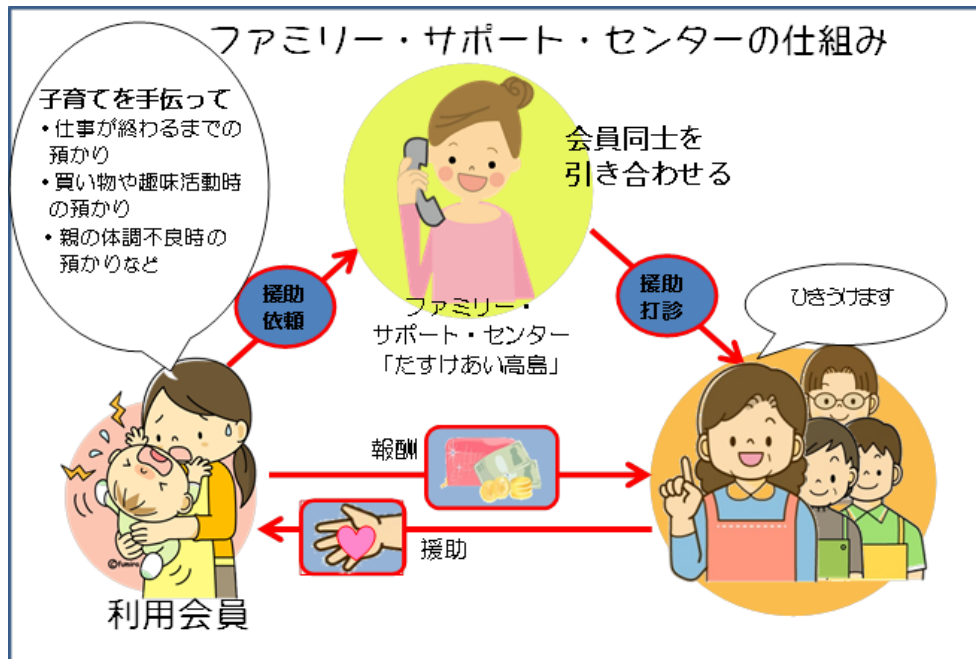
ファミリー・サポート・センターの仕組み

子育てを手伝って
・仕事が終わるまでの預かり
・買い物や趣味活動時の預かり
・親の体調不良時の預かりなど

会員同士を引き合わせる

援助依頼

援助打診

ひきうけます

ファミリー・サポート・センター「だすけあい高島」

報酬

援助

©fumira

利用会員